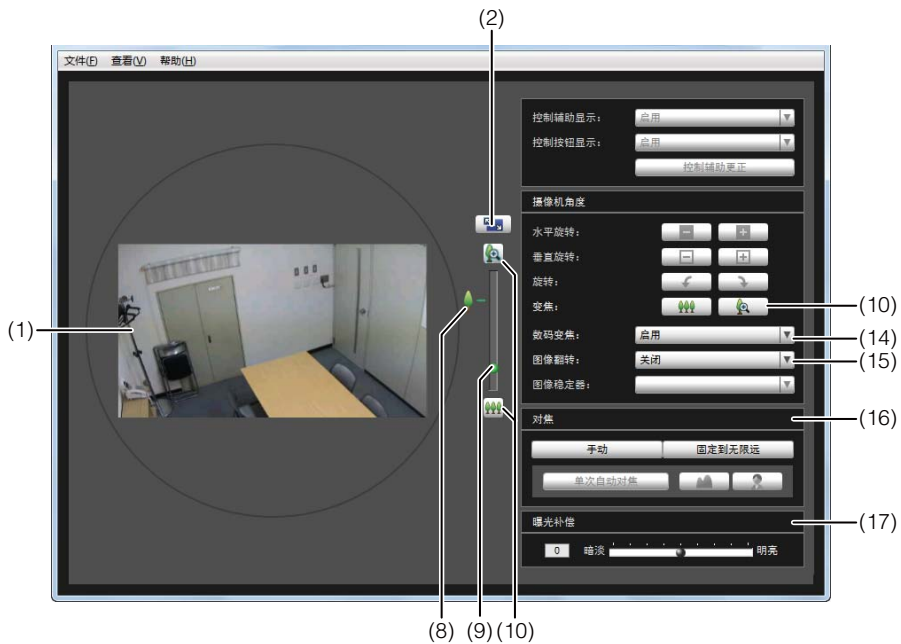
(2)

文件(F) 查看(V) 帮助(H)

控制辅助显示： 启用
控制按钮显示： 启用
控制辅助更正

摄像机角度
水平旋转：
垂直旋转：
旋转：
变焦：
数码变焦： 启用
图像翻转： 关闭
图像稳定器：

对焦
手动 固定到无限远
单次自动对焦

曝光补偿
0 暗淡 明亮

(1)
(10)
(14)
(15)
(16)
(17)
(8) (9) (10)